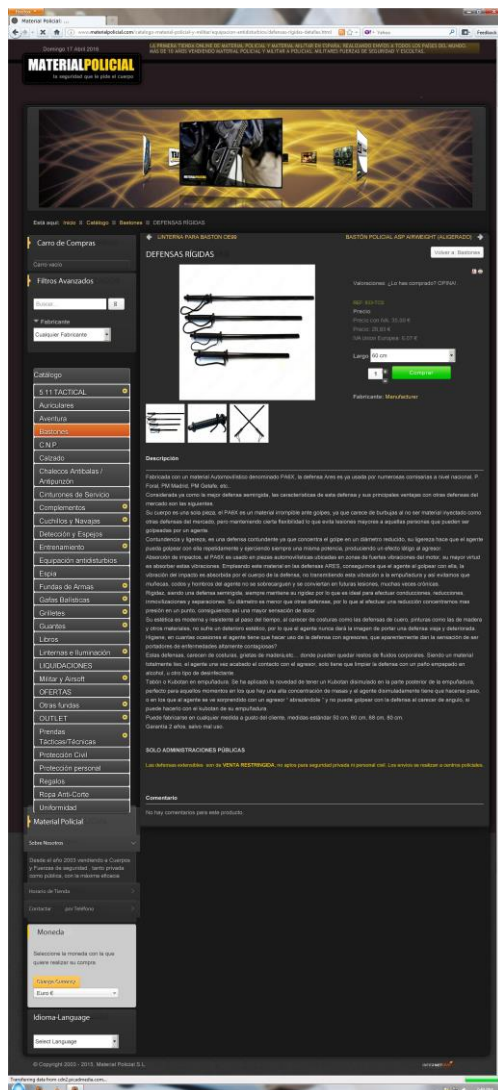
Material Policial: ...

www.materialpolicial.com/catalogo-material-policial-y-militar/equipacion-antidisturbios/defensas-rigidas-detalles.html

Feedback

Domingo 17 Abril 2016

MATERIALPOLICIAL
la seguridad que le pide el cuerpo

LA PRIMERA TIENDA ONLINE DE MATERIAL POLICIAL Y MATERIAL MILITAR EN ESPAÑA. REALIZAMOS ENVIOS A TODOS LOS PAISES DEL MUNDO. MAS DE 10 AÑOS VENDIENDO MATERIAL POLICIAL Y MILITAR A POLICIAS, MILITARES FUERZAS DE SEGURIDAD Y ESCOLTAS.

Está aquí: Inicio » Catálogo » Bastones » DEFENSAS RÍGIDAS

Carro de Compras

Carro vacío

Filtros Avanzados

Buscar...

Fabricante

Cualquier Fabricante

Catálogo

5.11 TACTICAL
Auriculares
Aventura
Bastones
C.N.P
Calzado
Chalecos Antibalas / Antipunzón
Cinturones de Servicio
Complementos
Cuchillos y Navajas
Detección y Espejos
Entrenamiento
Equipación antidisturbios
Espía
Fundas de Armas
Gafas Balísticas
Grilletes
Guantes
Libros
Linternas e Iluminación
LIQUIDACIONES
Militar y Airsoft
OFERTAS
Otras fundas
OUTLET
Prendas Tácticas/Técnicas
Protección Civil
Protección personal
Regalos
Ropa Anti-Corte
Uniformidad

Material Policial

Sobre Nosotros

Desde el año 2003 vendiendo a Cuerpos y Fuerzas de seguridad, tanto privada como pública, con la máxima eficacia.

Horario de Tienda

Contactar por Teléfono

Moneda

Seleccione la moneda con la que quiere realizar su compra

Euro €

Idioma-Language

Select Language

LINTERNA PARA BASTON DE99

BASTÓN POLICIAL ASP AIRWEIGHT (ALIGERADO)

DEFENSAS RÍGIDAS

Volver a: Bastones

Valoraciones: ¿Lo has comprado? OPINA!

Ref: 
Precio:
Precio con IVA: 
Precio: 
IVA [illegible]

Largo 60 cm

Comprar

Fabricante: Manufacturer

Descripción

Fabricada con un material Automovilístico denominado PA6X, la defensa Ares es ya usada por numerosos comisarías a nivel nacional, P. Foral, PM Madrid, PM Getafe, etc..

Considerada ya como la mejor defensa semirrígida, las características de esta defensa y sus principales ventajas con otras defensas del mercado son las siguientes:

Su cuerpo es una sola pieza, el PA6X es un material irrompible ante golpes, ya que carece de burbujas al no ser material inyectado como otras defensas del mercado, pero manteniendo cierta flexibilidad lo que evita lesiones mayores a aquellas personas que pueden ser golpeadas por un agente.

Contundencia y ligereza, es una defensa contundente ya que concentra el golpe en un diámetro reducido, su ligereza hace que el agente pueda golpear con más rapidez y ejerciendo siempre una misma potencia, produciendo un efecto látigo al agresor.

Absorción de impactos, el PA6X es usado en piezas automovilísticas ubicadas en zonas de fuertes vibraciones del motor, su mayor virtud es absorber estas vibraciones. Empleando este material en las defensas ARES, conseguimos que el agente al golpear con ella, la vibración del impacto es absorbida por el cuerpo de la defensa, no transmitiendo esta vibración a la empuñadura y así evitamos que muñecas, codos y hombros del agente no se sobrecarguen y se conviertan en futuras lesiones, muchas veces crónicas.

Rigidez, siendo una defensa semirrígida, siempre mantiene su rigidez por lo que es ideal para efectuar conducciones, reducciones, inmovilizaciones y separaciones. Su diámetro es menor que otras defensas, por lo que al efectuar una reducción conseguimos más presión en un punto, consiguiendo así una mayor sensación de dolor.

Su estética es moderna y resistente al paso del tiempo, al carecer de costuras como las defensas de cuero, pinturas como las de madera y otros materiales, no sufre un deterioro estético, por lo que el agente nunca dará la imagen de portar una defensa vieja y deteriorada.

Higiene, en cuantas ocasiones el agente tiene que hacer uso de la defensa con agresores, que aparentemente dan la sensación de ser portadores de enfermedades altamente contagiosas?

Estas defensas, carecen de costuras, grietas de madera,etc... donde puedan quedar restos de fluidos corporales. Siendo un material totalmente liso, el agente una vez acabado el contacto con el agresor, solo tiene que limpiar la defensa con un paño empapado en alcohol, u otro tipo de desinfectante.

Tatón o Kubotan en empuñadura. Se ha aplicado la novedad de tener un Kubotan disimulado en la parte posterior de la empuñadura, perfecto para aquellos momentos en los que hay una alta concentración de masas y el agente disimuladamente tiene que hacerse paso, o en los que el agente se ve sorprendido con un agresor "abrazándole" y no puede golpear con la defensa al carecer de ángulo, si puede hacerlo con el kubotán de su empuñadura.

Puede fabricarse en cualquier medida a gusto del cliente, medidas estándar 50 cm, 60 cm, 68 cm, 80 cm.

Garantía 2 años, salvo mal uso.

SOLO ADMINISTRACIONES PÚBLICAS

Las defensas extensibles son de VENTA RESTRINGIDA, no aptos para seguridad privada ni personal civil. Los envíos se realizan a centros policiales.

Comentario

No hay comentarios para este producto.

© Copyright 2003 - 2015. Material Policial S.L.

Transferring data from cdn2.pcadmedia.com...